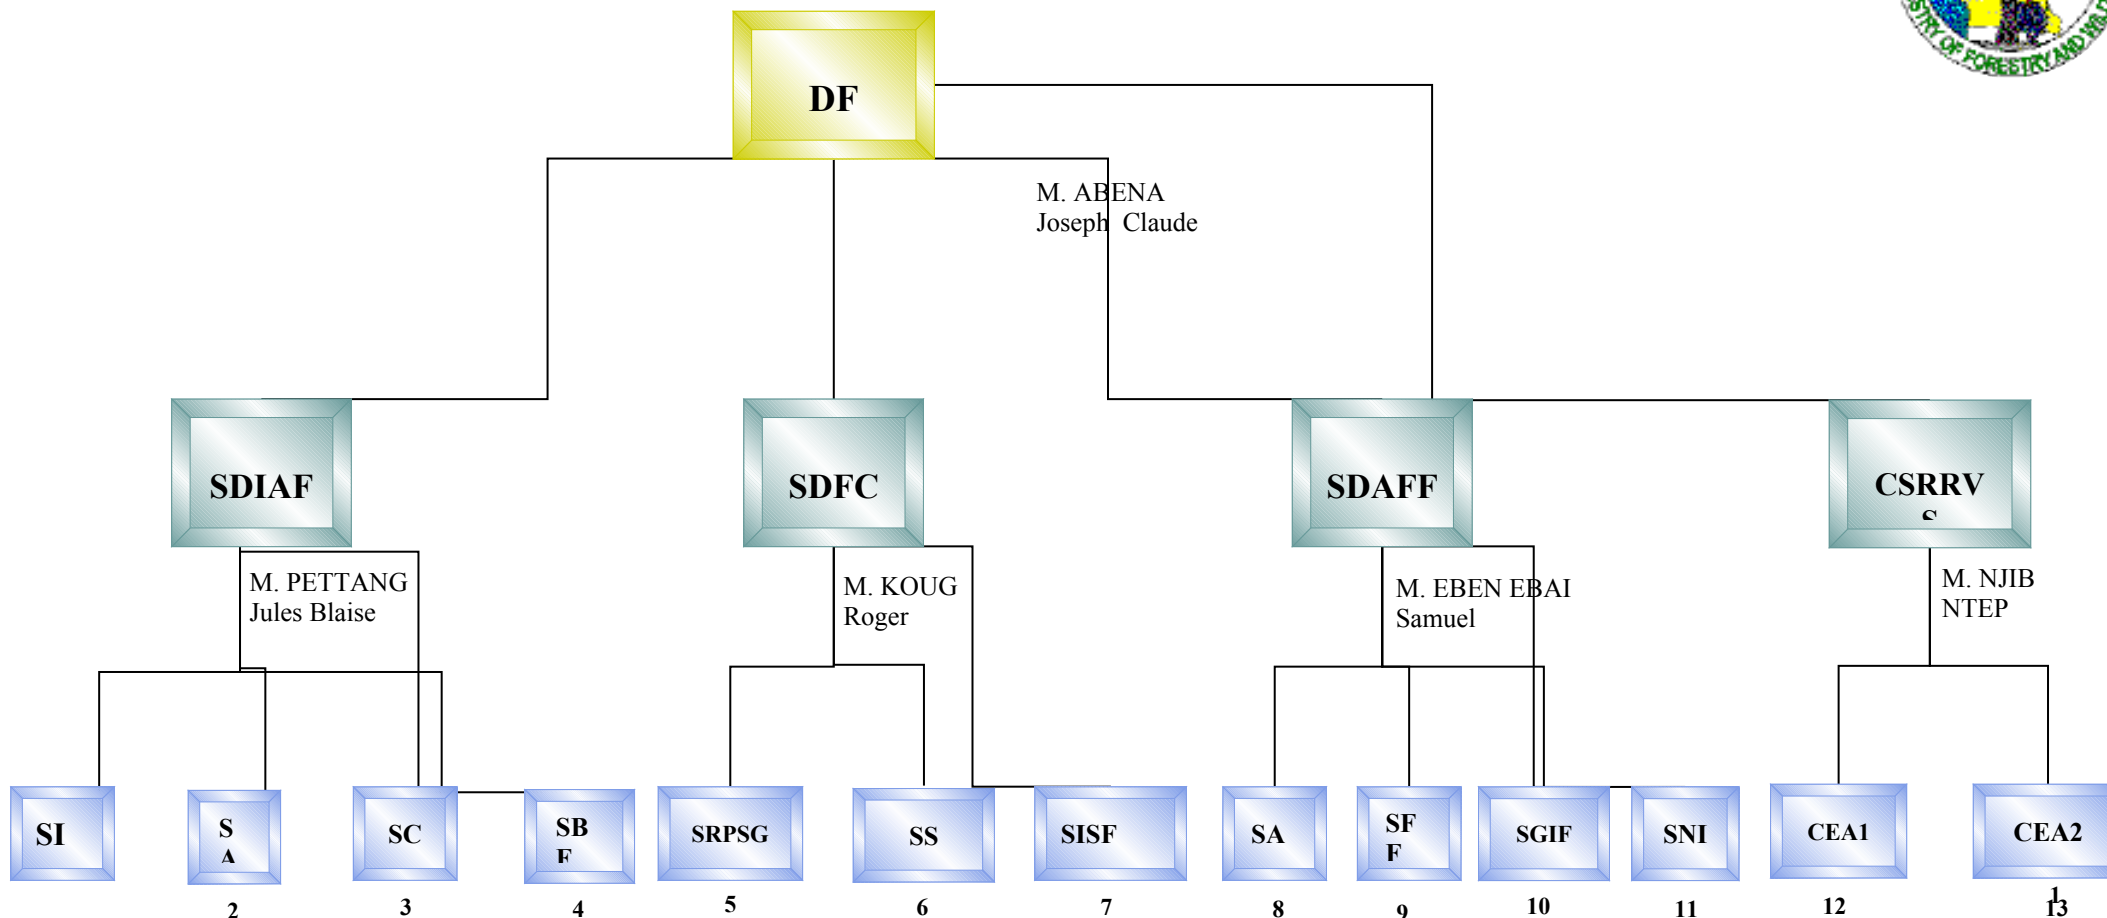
STRY OF FORESTRY AND WI

DF

M. ABENA
Joseph Claude

SDIAF

SDFC

SDAFF

CSRRVS

M. PETTANG
Jules Blaise

M. KOUG
Roger

M. EBEN EBAI
Samuel

M. NJIB
NTEP

SI

SA

SC

SBF

SRPSG

SS

SISF

SA

SFF

SGIF

SNI

CEA1

CEA2

2

3

4

5

6

7

8

9

10

11

12

13